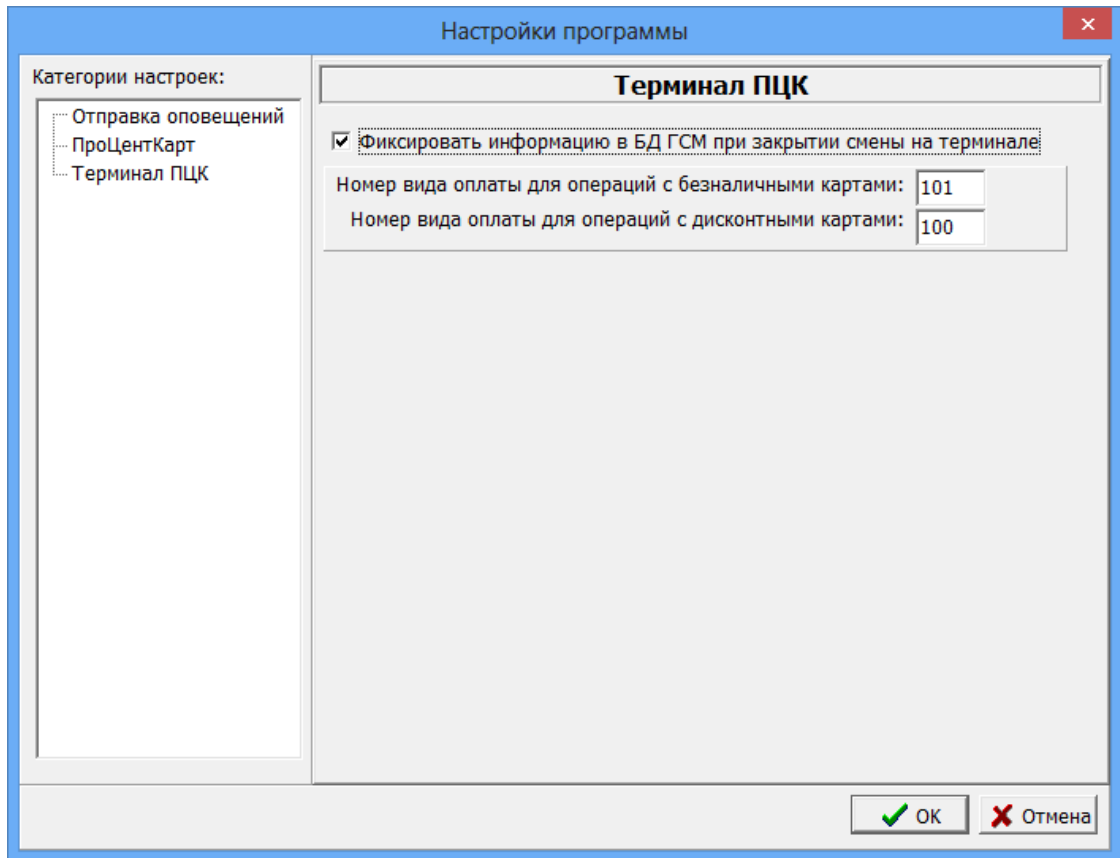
Настройки программы

Категории настроек:

Отправка оповещений
ПроЦентКарт
Терминал ПЦК

Терминал ПЦК

Фиксировать информацию в БД ГСМ при закрытии смены на терминале

Номер вида оплаты для операций с безналичными картами: 101
Номер вида оплаты для операций с дисконтными картами: 100

OK
Отмена